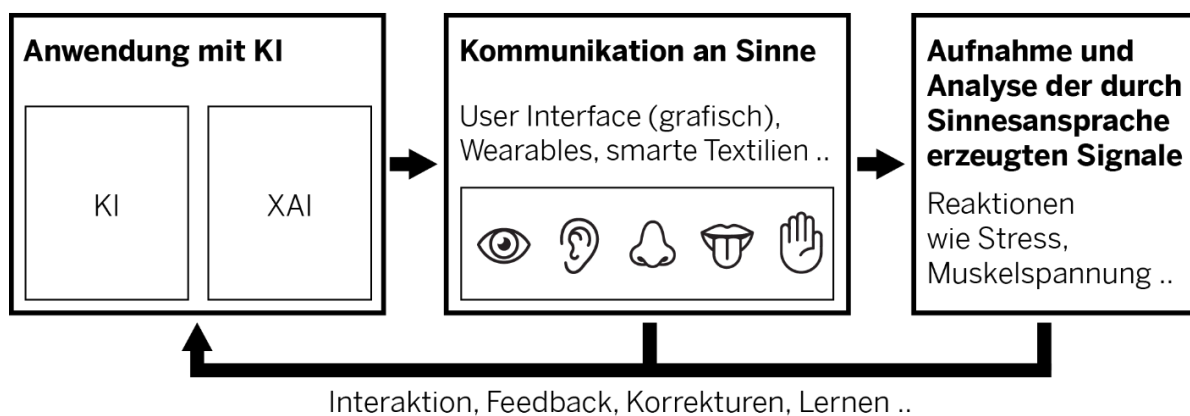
Anwendung mit KI

KI

XAI

Kommunikation an Sinne

User Interface (grafisch), Wearables, smarte Textilien ..

Aufnahme und Analyse der durch Sinnesansprache erzeugten Signale

Reaktionen wie Stress, Muskelspannung ..

Interaktion, Feedback, Korrekturen, Lernen ..